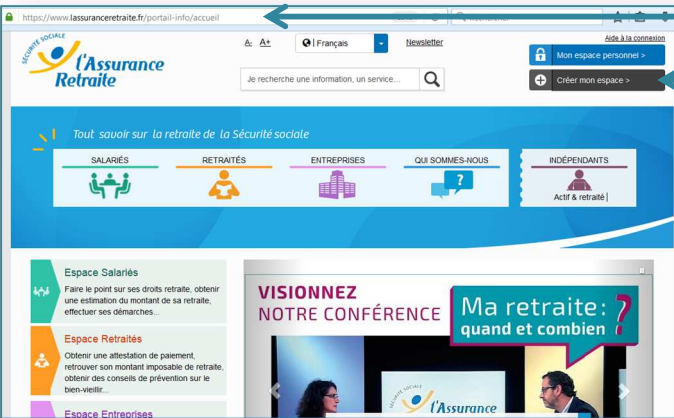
https://www.lassuranceretraite.fr/portail-info/accueil

Rechercher

SÉCURITÉ SOCIALE
l'Assurance Retraite

A- A+

Français

Newsletter

Aide à la connexion

Mon espace personnel >

Créer mon espace >

Je recherche une information, un service...

Tout savoir sur la retraite de la Sécurité sociale

SALARIÉS

RETRAITÉS

ENTREPRISES

QUI SOMMES-NOUS

INDÉPENDANTS

Actif & retraité

Espace Salariés

Faire le point sur ses droits retraite, obtenir une estimation du montant de sa retraite, effectuer ses démarches...

Espace Retraités

Obtenir une attestation de paiement, retrouver son montant imposable de retraite, obtenir des conseils de prévention sur le bien-vieillir...

Espace Entreprises

VISIONNEZ NOTRE CONFÉRENCE

Ma retraite: quand et combien ?

SÉCURITÉ SOCIALE
l'Assurance